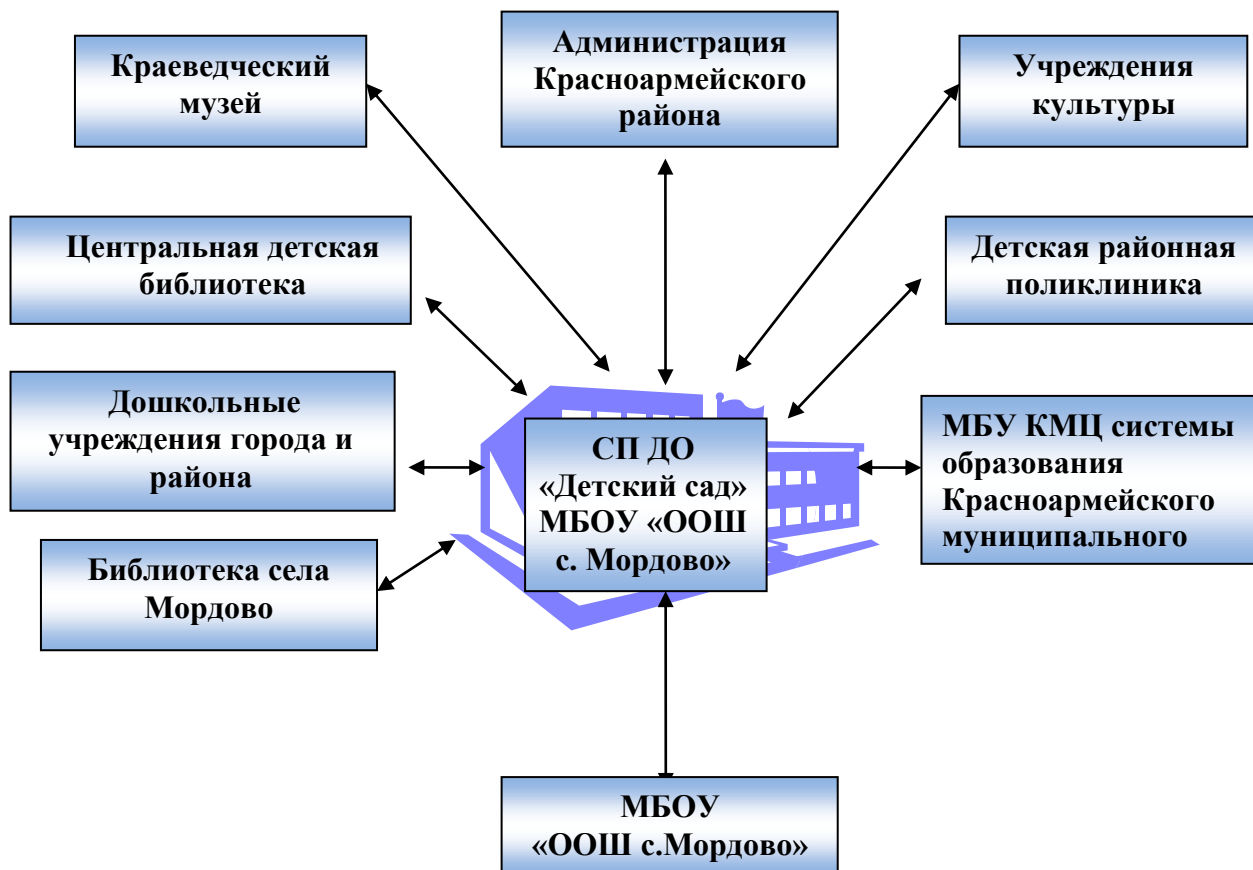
Краеведческий музей

Администрация Красноармейского района

Учреждения культуры

Центральная детская библиотека

Детская районная поликлиника

Дошкольные учреждения города и района

СП ДО «Детский сад» МБОУ «ООШ с. Мордово»

МБУ КМЦ системы образования Красноармейского муниципального

Библиотека села Мордово

МБОУ «ООШ с.Мордово»